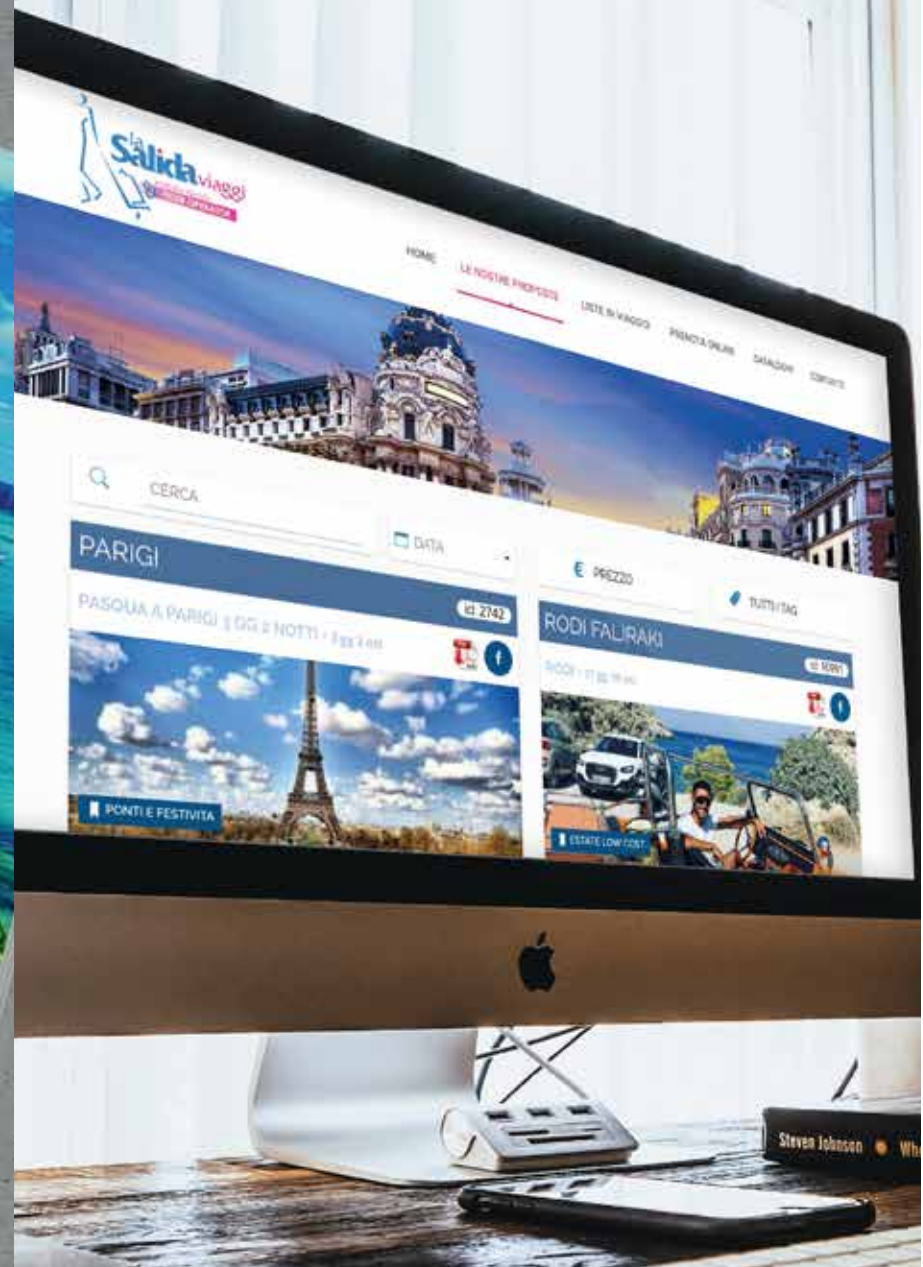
la Salida viaggi
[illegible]

HOME
LE NOSTRE PROPOSTE
LISTE DI VIAGGIO
PRENOTA ONLINE
CATALOGHI
CONTATTI

CERCA
DATA
€ PREZZO
TUTTI I TAG

PARIGI
PASQUA A PARIGI 3 GG 2 NOTTI - 3 gg 2 ntt
id: 2742
PONTI E FESTIVITÀ

RODI FALIRAKI
RODI - 11 gg 10 ntt
id: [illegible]
ESTATE LOW COST

Steven Johnson Wh